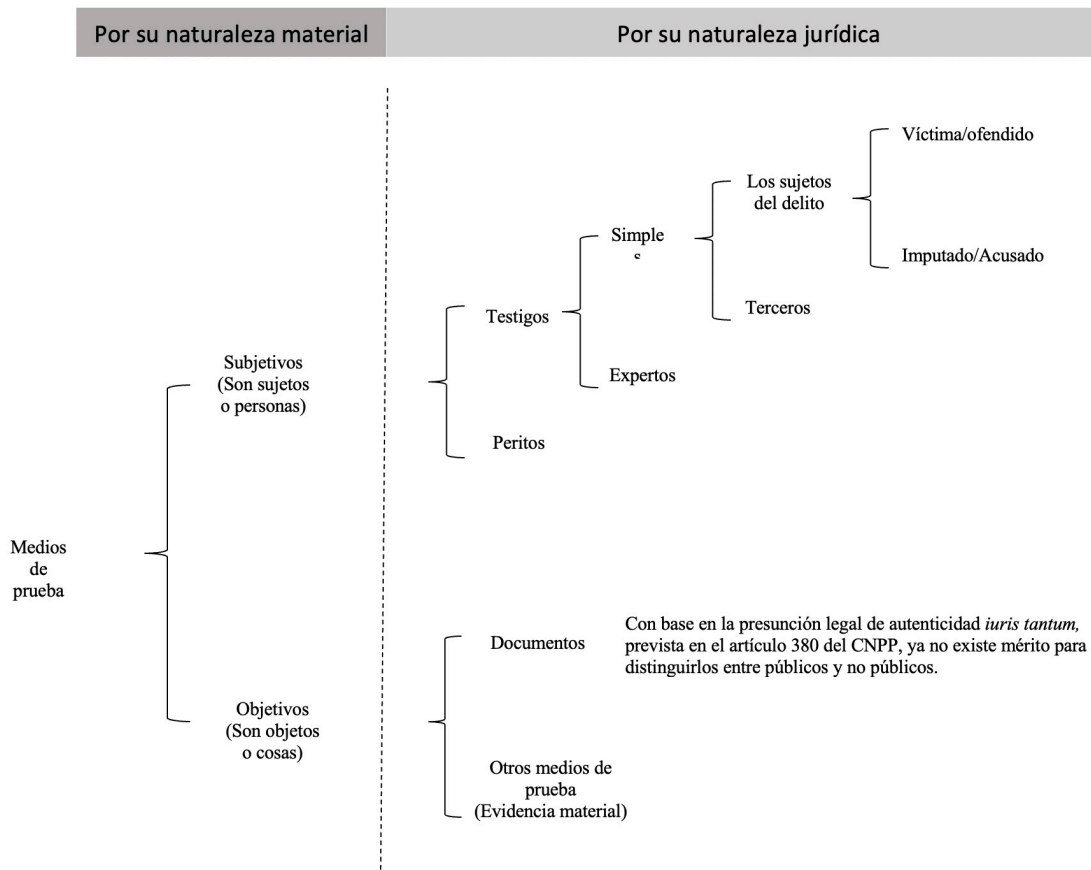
Por su naturaleza material

Por su naturaleza jurídica

Medios de prueba

Subjetivos (Son sujetos o personas)

Testigos

Simple s

Los sujetos del delito

Víctima/ofendido

Imputado/Acusado

Terceros

Expertos

Peritos

Objetivos (Son objetos o cosas)

Documentos

Con base en la presunción legal de autenticidad *iuris tantum*, prevista en el artículo 380 del CNPP, ya no existe mérito para distinguirlos entre públicos y no públicos.

Otros medios de prueba (Evidencia material)